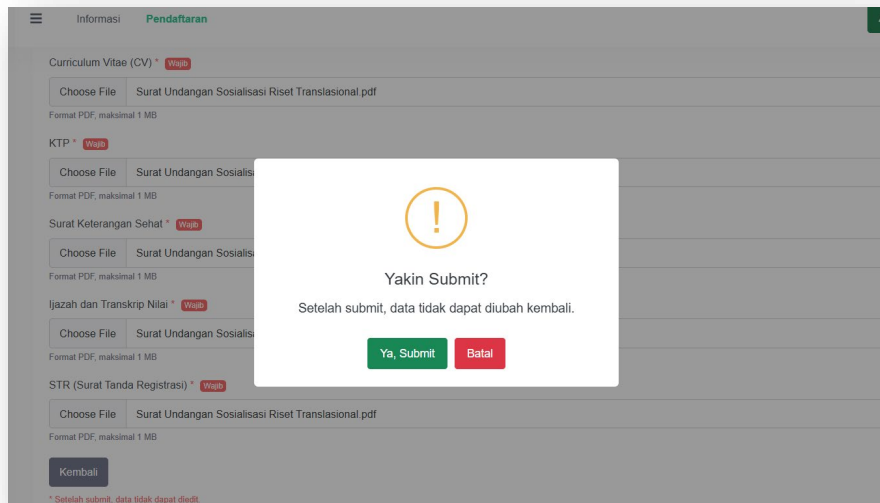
Informasi Pendaftaran

Curriculum Vitae (CV) * Wajib

Choose File Surat Undangan Sosialisasi Riset Translasional.pdf

Format PDF, maksimal 1 MB

KTP * Wajib

Choose File Surat Undangan Sosialisa

Format PDF, maksimal 1 MB

Surat Keterangan Sehat * Wajib

Choose File Surat Undangan Sosialisa

Format PDF, maksimal 1 MB

Ijazah dan Transkrip Nilai * Wajib

Choose File Surat Undangan Sosialisa

Format PDF, maksimal 1 MB

STR (Surat Tanda Registrasi) * Wajib

Choose File Surat Undangan Sosialisasi Riset Translasional.pdf

Format PDF, maksimal 1 MB

Kembali

* Setelah submit, data tidak dapat diedit.

!

Yakin Submit?

Setelah submit, data tidak dapat diubah kembali.

Ya, Submit Batal